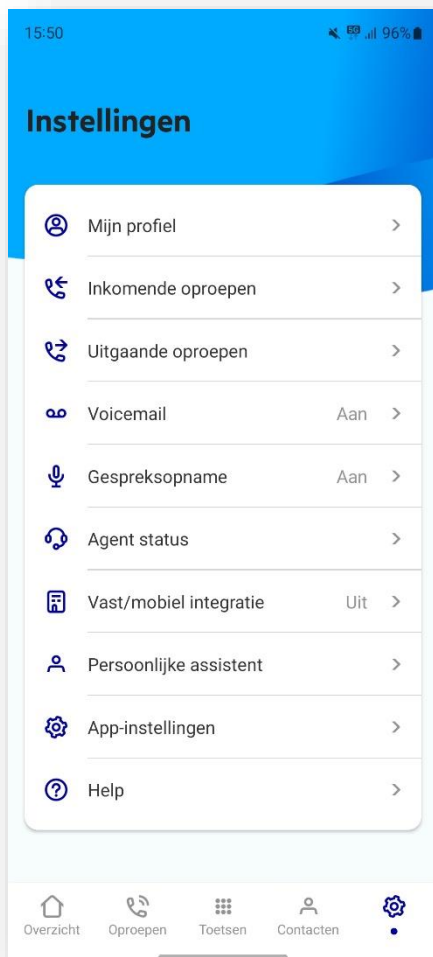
15:50

96%

Instellingen

Mijn profiel

Inkomende oproepen

Uitgaande oproepen

Voicemail Aan

Gespreksopname Aan

Agent status

Vast/mobiel integratie Uit

Persoonlijke assistent

App-instellingen

Help

Overzicht Oproepen Toetsen Contacten